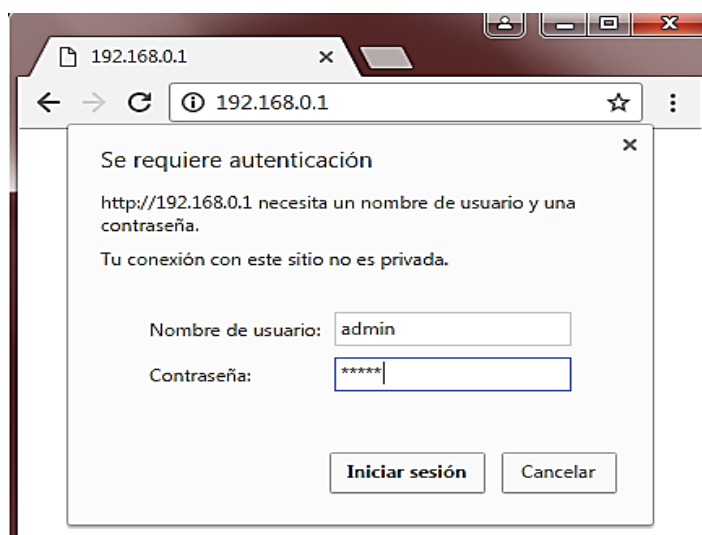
192.168.0.1

192.168.0.1

Se requiere autenticación

http://192.168.0.1 necesita un nombre de usuario y una contraseña.

Tu conexión con este sitio no es privada.

Nombre de usuario: admin

Contraseña: *****

Iniciar sesión

Cancelar